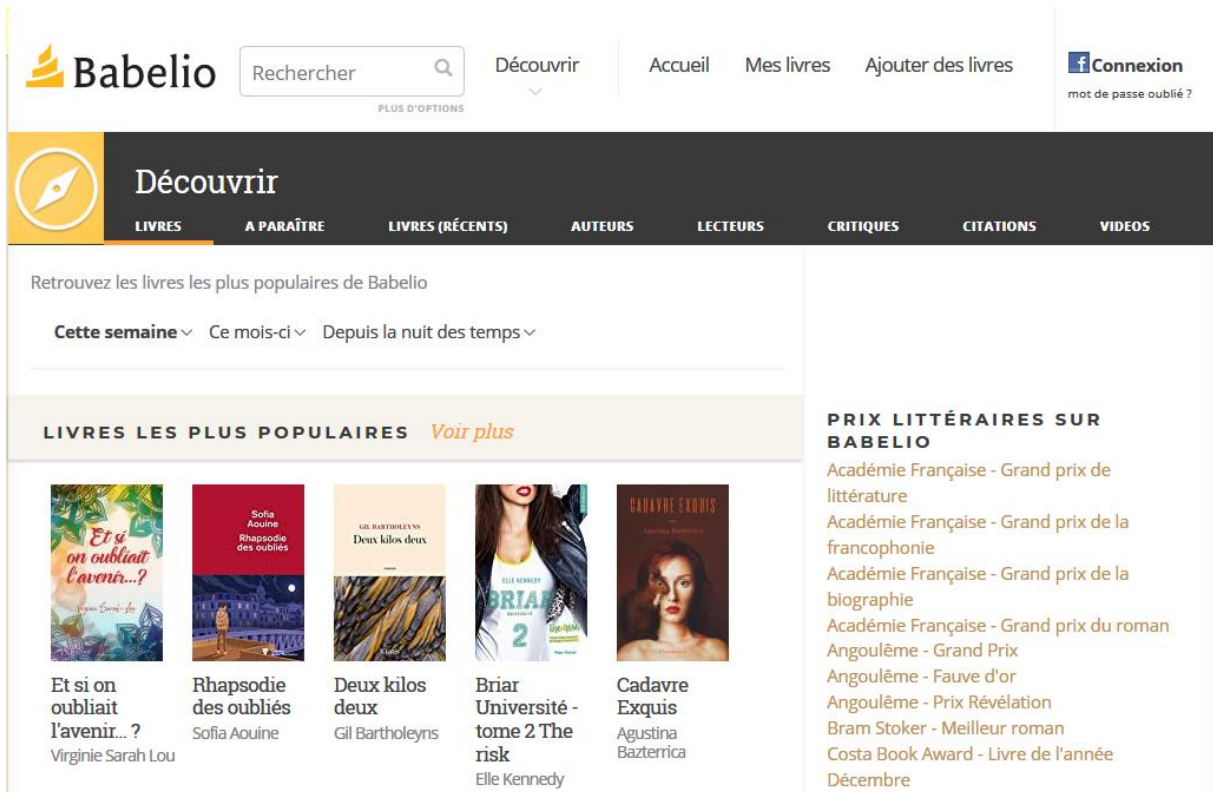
Babelio

Rechercher

PLUS D'OPTIONS

Découvrir

Accueil Mes livres Ajouter des livres

f Connexion

mot de passe oublié ?

Découvrir

LIVRES A PARAÎTRE LIVRES (RÉCENTS) AUTEURS LECTEURS CRITIQUES CITATIONS VIDEOS

Retrouvez les livres les plus populaires de Babelio

Cette semaine Ce mois-ci Depuis la nuit des temps

LIVRES LES PLUS POPULAIRES Voir plus

Et si on oubliait l'avenir...?
Virginie Sarah Lou

Sofia Aouine
Rhapsodie des oubliés

GIL BARTHOLEYNS
Deux kilos deux

ELLE KENNEDY
BRIAR
2

CADAVRE EXQUIS
Agustina Bazterrica

Et si on oubliait l'avenir... ?
Virginie Sarah Lou

Rhapsodie des oubliés
Sofia Aouine

Deux kilos deux
Gil Bartholeyns

Briar Université - tome 2 The risk
Elle Kennedy

Cadavre Exquis
Agustina Bazterrica

PRIX LITTÉRAIRES SUR BABELIO

Académie Française - Grand prix de littérature
Académie Française - Grand prix de la francophonie
Académie Française - Grand prix de la biographie
Académie Française - Grand prix du roman
Angoulême - Grand Prix
Angoulême - Fauve d'or
Angoulême - Prix Révélation
Bram Stoker - Meilleur roman
Costa Book Award - Livre de l'année
Décembre